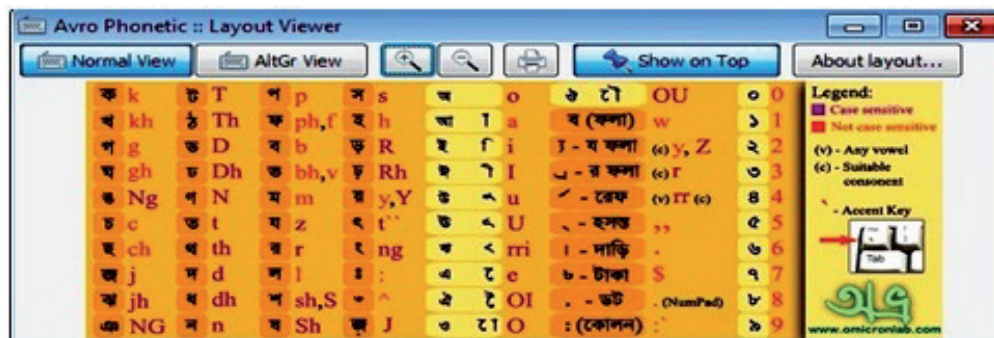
Avro Phonetic :: Layout Viewer

Normal View
AltGr View
Show on Top
About layout...

| | | | | | | | |
|---|---|---|---|---|---|---|---|
| ক k | ট T | প p | স s | অ o | ঔ ৌ OU | ০ 0 | |
| খ kh | ঠ Th | ফ ph,f | হ h | আ া a | ব (ফলা) w | ১ 1 | |
| গ g | ড D | ব b | ড় R | ই ি i | য - য ফলা (c) y, Z | ২ 2 | |
| ঘ gh | ঢ Dh | ভ bh,v | ঢ় Rh | ঈ ী I | ্র - র ফলা (c) r | ৩ 3 | |
| ঙ Ng | ণ N | ম m | য় y,Y | উ ু u | র্ - রেফ (v) rr (c) | ৪ 4 | |
| চ c | ত t | য z | ৎ t`` | ঊ ূ U | ্ - হসন্ত ,, | ৫ 5 | |
| ছ ch | থ th | র r | ং ng | ঋ ৃ rri | । - দাড়ি | ৬ 6 | |
| জ j | দ d | ল l | ঃ : | এ ে e | ৳ - টাকা $ | ৭ 7 | |
| ঝ jh | ধ dh | শ sh,S | ঁ ^ | ঐ ৈ OI | . - ডট . (NumPad) | ৮ 8 | |
| ঞ NG | ন n | ষ Sh | জ J | ও ো O | : (কোলন) :` | ৯ 9 | |

Legend:
Case sensitive
Not case sensitive
(v) - Any vowel
(c) - Suitable consonent
` - Accent Key
Tab
অভ্র
www.omicronlab.com